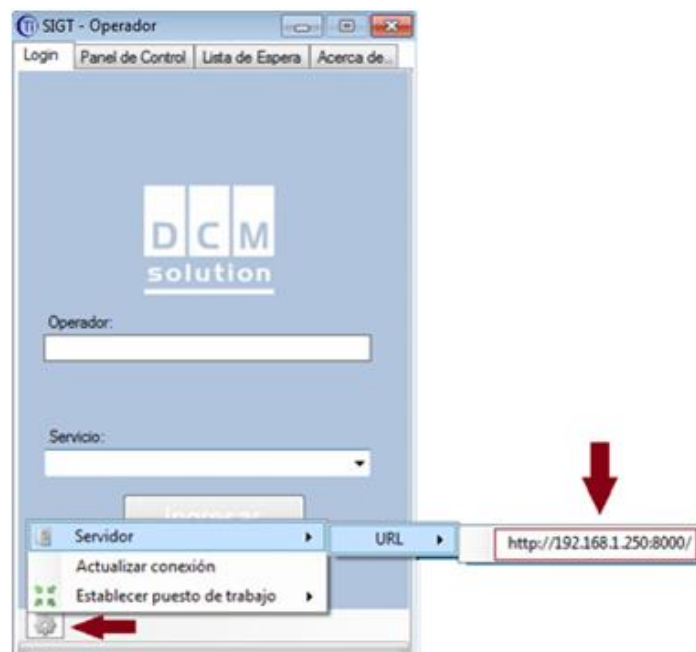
SIGT - Operador

Login | Panel de Control | Lista de Espera | Acerca de...

D C M
solution

Operador:

Servicio:

Ingresar

Servidor
Actualizar conexión
Establecer puesto de trabajo

URL

http://192.168.1.250:8000/